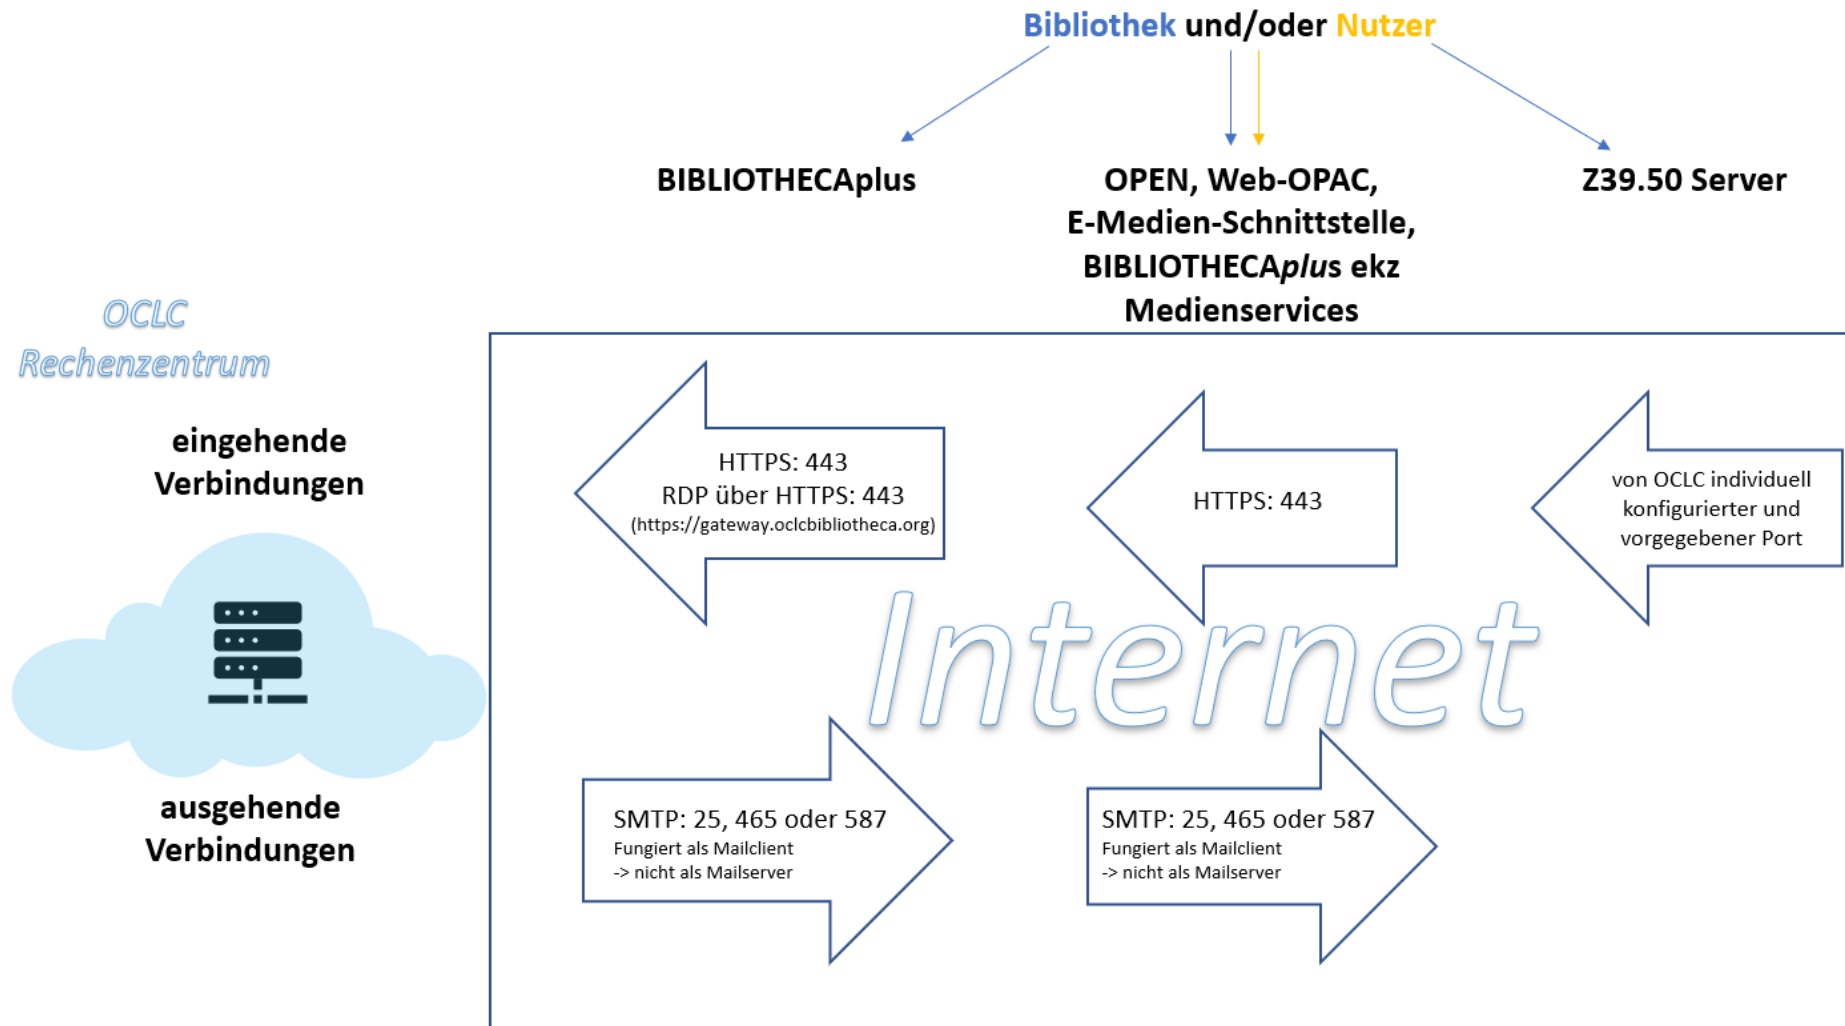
Bibliothek und/oder Nutzer

BIBLIOTHECAplus

OPEN, Web-OPAC, E-Medien-Schnittstelle, BIBLIOTHECAplus ekz Medienservices

Z39.50 Server

OCLC Rechenzentrum

eingehende Verbindungen

HTTPS: 443
RDP über HTTPS: 443
(https://gateway.oclcbibliotheca.org)

HTTPS: 443

von OCLC individuell konfigurierter und vorgegebener Port

Internet

ausgehende Verbindungen

SMTP: 25, 465 oder 587
Fungiert als Mailclient
-> nicht als Mailserver

SMTP: 25, 465 oder 587
Fungiert als Mailclient
-> nicht als Mailserver